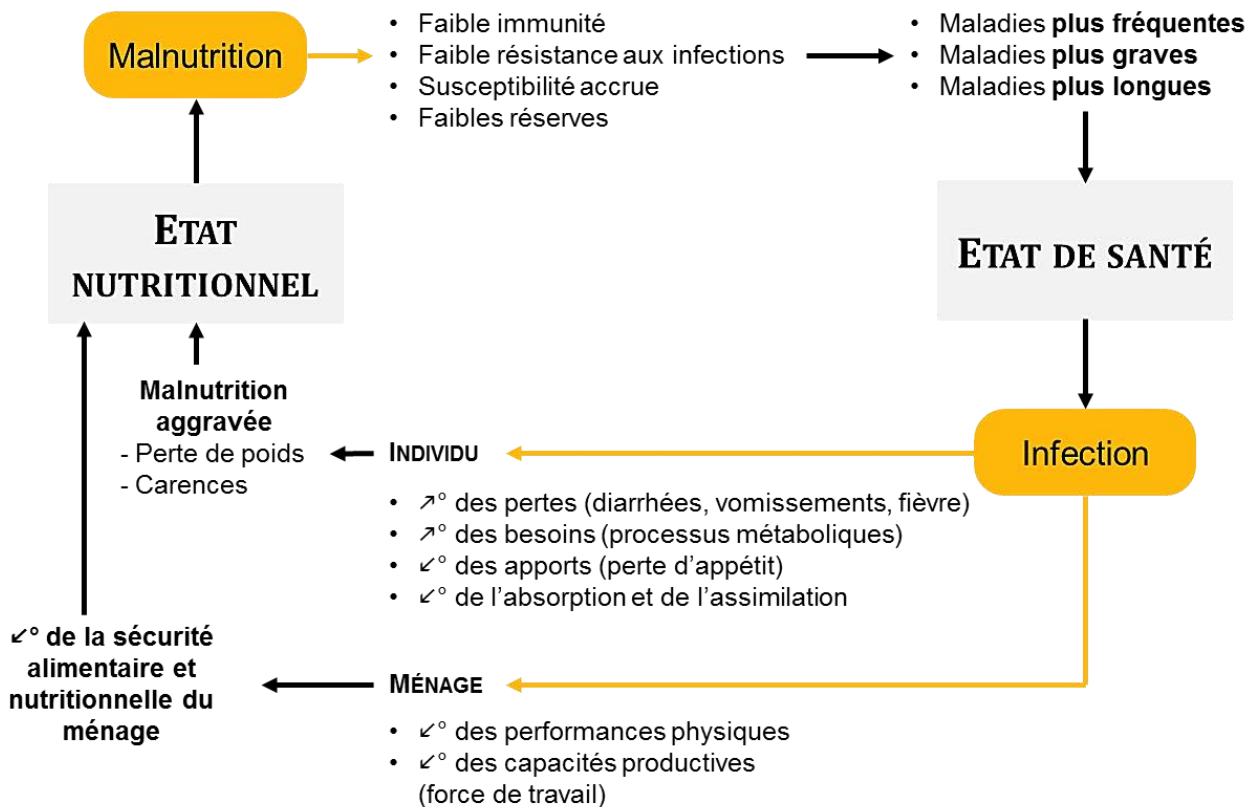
Malnutrition

- Faible immunité
- Faible résistance aux infections
- Susceptibilité accrue
- Faibles réserves

- Maladies **plus fréquentes**
- Maladies **plus graves**
- Maladies **plus longues**

ETAT NUTRITIONNEL

ETAT DE SANTÉ

**Malnutrition aggravée**
- Perte de poids
- Carences

INDIVIDU

Infection

- ↗° des pertes (diarrhées, vomissements, fièvre)
- ↗° des besoins (processus métaboliques)
- ↙° des apports (perte d'appétit)
- ↙° de l'absorption et de l'assimilation

**↙° de la sécurité alimentaire et nutritionnelle du ménage**

MÉNAGE

- ↙° des performances physiques
- ↙° des capacités productives (force de travail)